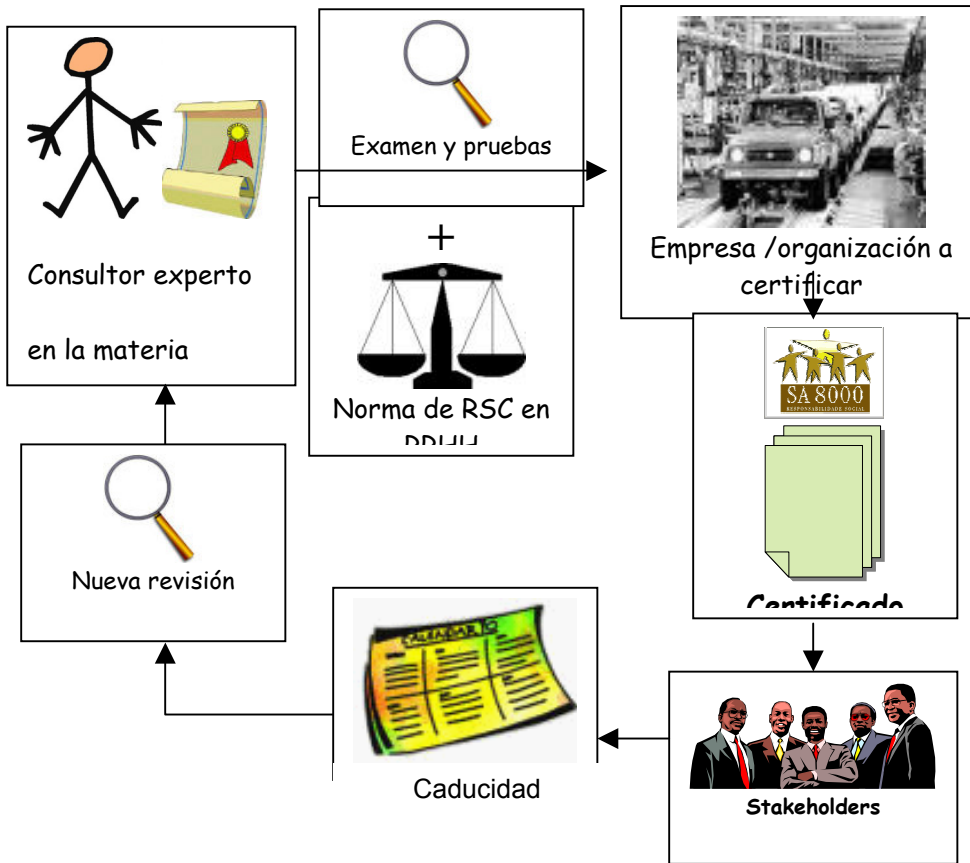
Consultor experto

en la materia

Examen y pruebas

+

Norma de RSC en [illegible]

Empresa /organización a certificar

SA 8000

RESPONSABILIDAD SOCIAL

Certificado

Nueva revisión

CALENDAR

Caducidad

Stakeholders